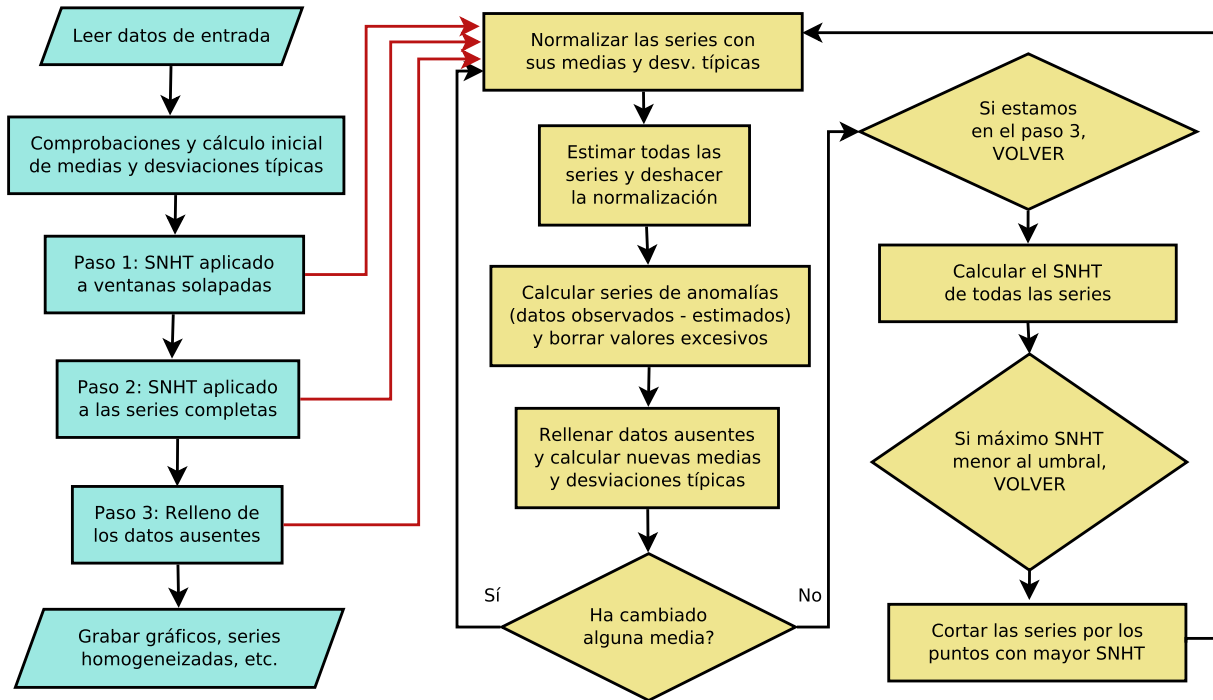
Leer datos de entrada

Comprobaciones y cálculo inicial de medias y desviaciones típicas

Paso 1: SNHT aplicado a ventanas solapadas

Paso 2: SNHT aplicado a las series completas

Paso 3: Relleno de los datos ausentes

Grabar gráficos, series homogeneizadas, etc.

Normalizar las series con sus medias y desv. típicas

Estimar todas las series y deshacer la normalización

Calcular series de anomalías (datos observados - estimados) y borrar valores excesivos

Rellenar datos ausentes y calcular nuevas medias y desviaciones típicas

Sí

No

Ha cambiado alguna media?

Si estamos en el paso 3, VOLVER

Calcular el SNHT de todas las series

Si máximo SNHT menor al umbral, VOLVER

Cortar las series por los puntos con mayor SNHT